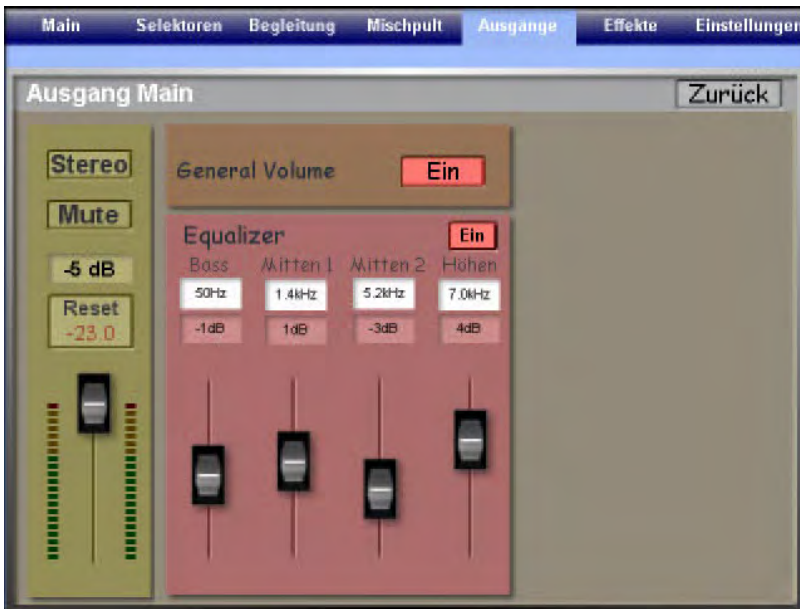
Main Selektoren Begleitung Mischpult Ausgänge Effekte Einstellungen

Ausgang Main

Zurück

Stereo

Mute

-5 dB

Reset
-23.0

General Volume

Ein

Equalizer

Ein

Bass
50Hz
-1dB

Mitten 1
1.4kHz
1dB

Mitten 2
5.2kHz
-3dB

Höhen
7.0kHz
4dB